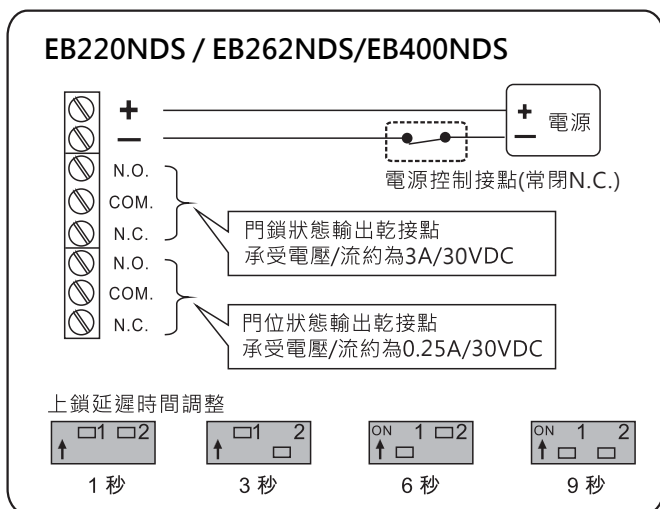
EB220NDS / EB262NDS/EB400NDS

+
—

+
—
電源

電源控制接點(常閉N.C.)

N.O.
COM.
N.C.

門鎖狀態輸出乾接點
承受電壓/流約為3A/30VDC

N.O.
COM.
N.C.

門位狀態輸出乾接點
承受電壓/流約為0.25A/30VDC

上鎖延遲時間調整

1 2
1 秒

1 2
3 秒

ON 1 2
6 秒

ON 1 2
9 秒